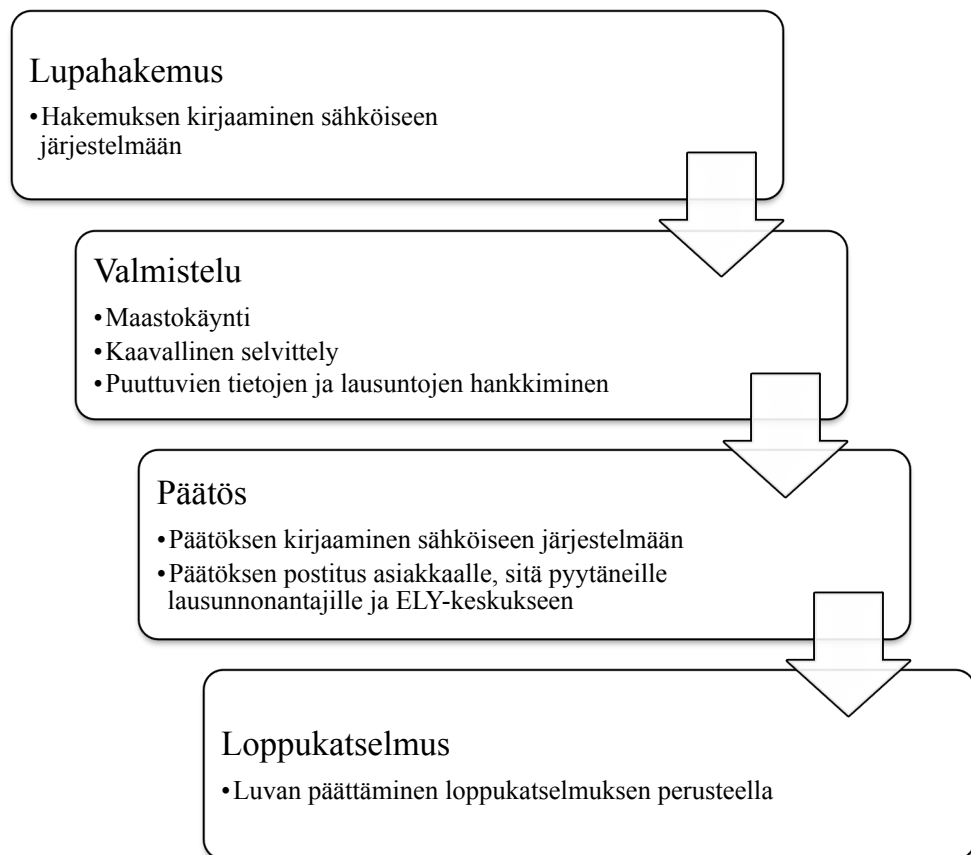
Lupahakemus

• Hakemuksen kirjaaminen sähköiseen järjestelmään

Valmistelu

• Maastokäynti
• Kaavallinen selvittely
• Puuttuvien tietojen ja lausuntojen hankkiminen

Päätös

• Päätöksen kirjaaminen sähköiseen järjestelmään
• Päätöksen postitus asiakkaalle, sitä pyytäneille lausunnonantajille ja ELY-keskukseen

Loppukatselmus

• Luvan päättäminen loppukatselmuksen perusteella